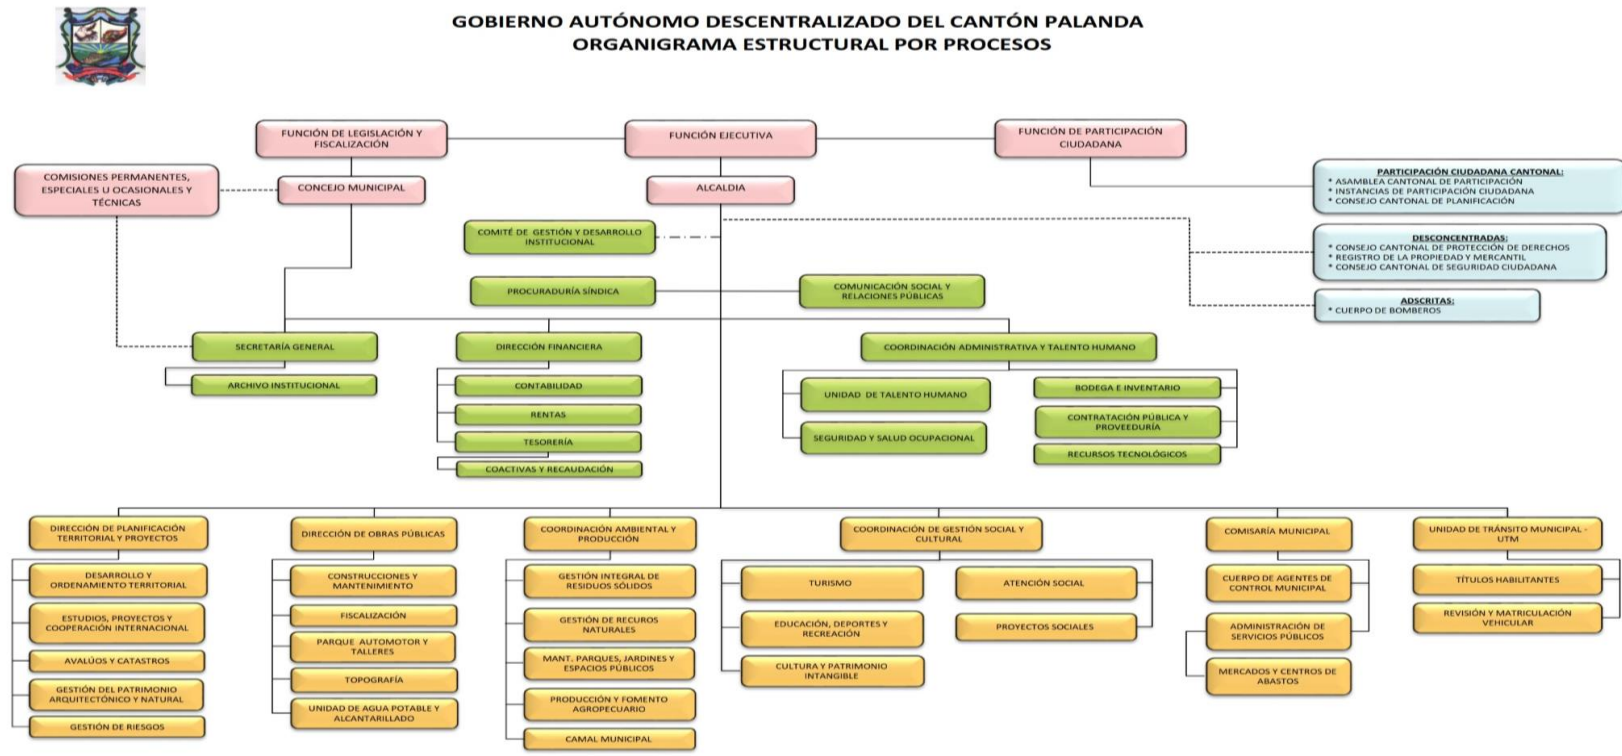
GOBIERNO AUTÓNOMO DESCENTRALIZADO DEL CANTÓN PALANDA
ORGANIGRAMA ESTRUCTURAL POR PROCESOS

FUNCIÓN DE LEGISLACIÓN Y FISCALIZACIÓN

FUNCIÓN EJECUTIVA

FUNCIÓN DE PARTICIPACIÓN CIUDADANA

COMISIONES PERMANENTES, ESPECIALES U OCASIONALES Y TÉCNICAS

CONCEJO MUNICIPAL

ALCALDIA

PARTICIPACIÓN CIUDADANA CANTONAL:
* ASAMBLEA CANTONAL DE PARTICIPACIÓN
* INSTANCIAS DE PARTICIPACIÓN CIUDADANA
* CONSEJO CANTONAL DE PLANIFICACIÓN

COMITÉ DE GESTIÓN Y DESARROLLO INSTITUCIONAL

DESCONCENTRADAS:
* CONSEJO CANTONAL DE PROTECCIÓN DE DERECHOS
* REGISTRO DE LA PROPIEDAD Y MERCANTIL
* CONSEJO CANTONAL DE SEGURIDAD CIUDADANA

PROCURADURÍA SÍNDICA

COMUNICACIÓN SOCIAL Y RELACIONES PÚBLICAS

ADSCRITAS:
* CUERPO DE BOMBEROS

SECRETARÍA GENERAL

ARCHIVO INSTITUCIONAL

DIRECCIÓN FINANCIERA

CONTABILIDAD

RENTAS

TESORERÍA

COACTIVAS Y RECAUDACIÓN

COORDINACIÓN ADMINISTRATIVA Y TALENTO HUMANO

UNIDAD DE TALENTO HUMANO

SEGURIDAD Y SALUD OCUPACIONAL

BODEGA E INVENTARIO

CONTRATACIÓN PÚBLICA Y PROVEEDURÍA

RECURSOS TECNOLÓGICOS

DIRECCIÓN DE PLANIFICACIÓN TERRITORIAL Y PROYECTOS

DESARROLLO Y ORDENAMIENTO TERRITORIAL

ESTUDIOS, PROYECTOS Y COOPERACIÓN INTERNACIONAL

AVALÚOS Y CATASTROS

GESTIÓN DEL PATRIMONIO ARQUITECTÓNICO Y NATURAL

GESTIÓN DE RIESGOS

DIRECCIÓN DE OBRAS PÚBLICAS

CONSTRUCCIONES Y MANTENIMIENTO

FISCALIZACIÓN

PARQUE AUTOMOTOR Y TALLERES

TOPOGRAFÍA

UNIDAD DE AGUA POTABLE Y ALCANTARILLADO

COORDINACIÓN AMBIENTAL Y PRODUCCIÓN

GESTIÓN INTEGRAL DE RESIDUOS SÓLIDOS

GESTIÓN DE RECUROS NATURALES

MANT. PARQUES, JARDINES Y ESPACIOS PÚBLICOS

PRODUCCIÓN Y FOMENTO AGROPECUARIO

CAMAL MUNICIPAL

COORDINACIÓN DE GESTIÓN SOCIAL Y CULTURAL

TURISMO

EDUCACIÓN, DEPORTES Y RECREACIÓN

CULTURA Y PATRIMONIO INTANGIBLE

ATENCIÓN SOCIAL

PROYECTOS SOCIALES

COMISARÍA MUNICIPAL

CUERPO DE AGENTES DE CONTROL MUNICIPAL

ADMINISTRACIÓN DE SERVICIOS PÚBLICOS

MERCADOS Y CENTROS DE ABASTOS

UNIDAD DE TRÁNSITO MUNICIPAL - UTM

TÍTULOS HABILITANTES

REVISIÓN Y MATRICULACIÓN VEHICULAR